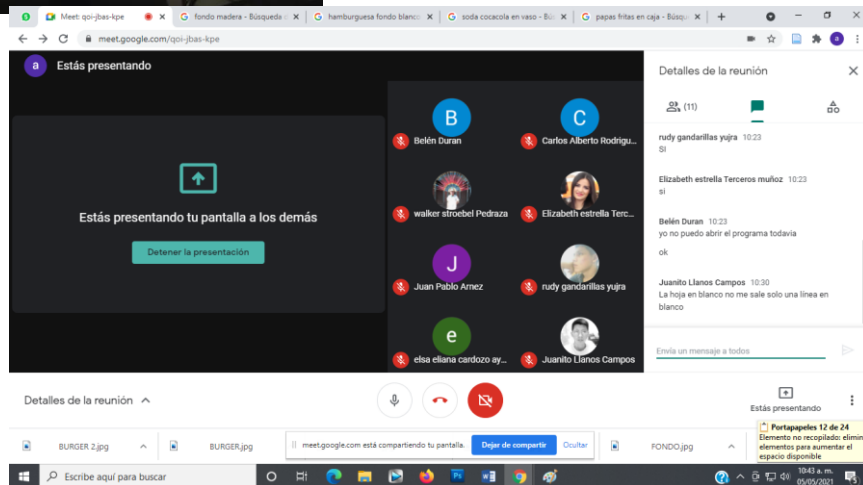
Meet: qoi-jbas-kpe
fondo madera - Búsqueda d
hamburguesa fondo blanco
soda cocacola en vaso - Bú
papas fritas en caja - Búsqu

meet.google.com/qoi-jbas-kpe

a Estás presentando

Estás presentando tu pantalla a los demás

Detener la presentación

B Belén Duran
C Carlos Alberto Rodrigu...
walker stroebel Pedraza
Elizabeth estrella Terc...
J Juan Pablo Arnez
rudy gandarillas yujra
e elsa eliana cardozo ay...
Juanito Llanos Campos

Detalles de la reunión

(11)

rudy gandarillas yujra 10:23
SI

Elizabeth estrella Terceros muñoz 10:23
si

Belén Duran 10:23
yo no puedo abrir el programa todavia

ok

Juanito Llanos Campos 10:30
La hoja en blanco no me sale solo una linea en blanco

Envía un mensaje a todos

Detalles de la reunión

Estás presentando

BURGER 2.jpg
BURGER.jpg
meet.google.com está compartiendo tu pantalla.
Dejar de compartir
Ocultar
FONDO.jpg

Portapapeles 12 de 24
Elemento no recopilado: elimin elementos para aumentar el espacio disponible

Escribe aquí para buscar

10:43 a. m.
05/05/2021